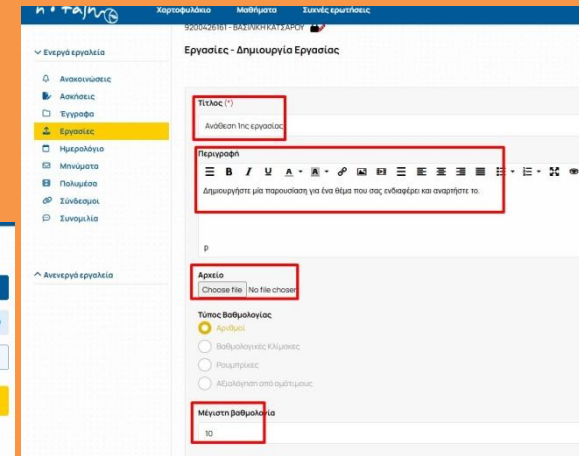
Χαρτοφυλάκιο Μαθήματα Συχνές ερωτήσεις

9200426161 - ΒΑΣΙΛΙΚΗ ΚΑΤΣΑΡΟΥ

Ενεργά εργαλεία

Ανακοινώσεις
Ασκήσεις
Έγγραφα
Εργασίες
Ημερολόγιο
Μηνύματα
Πολυμέσα
Σύνδεσμοι
Συνομιλία

Ανενεργά εργαλεία

Εργασίες - Δημιουργία Εργασίας

Τίτλος (*)
Ανάθεση 1ης εργασίας

Περιγραφή
B I U A A
Δημιουργήστε μία παρουσίαση για ένα θέμα που σας ενδιαφέρει και αναρτήστε το.

p

Αρχείο
Choose file No file chosen

Τύπος Βαθμολογίας
Αριθμοί
Βαθμολογικές Κλίμακες
Ρουμπρίκες
Αξιολόγηση από ομότιμους

Μέγιστη βαθμολογία
10